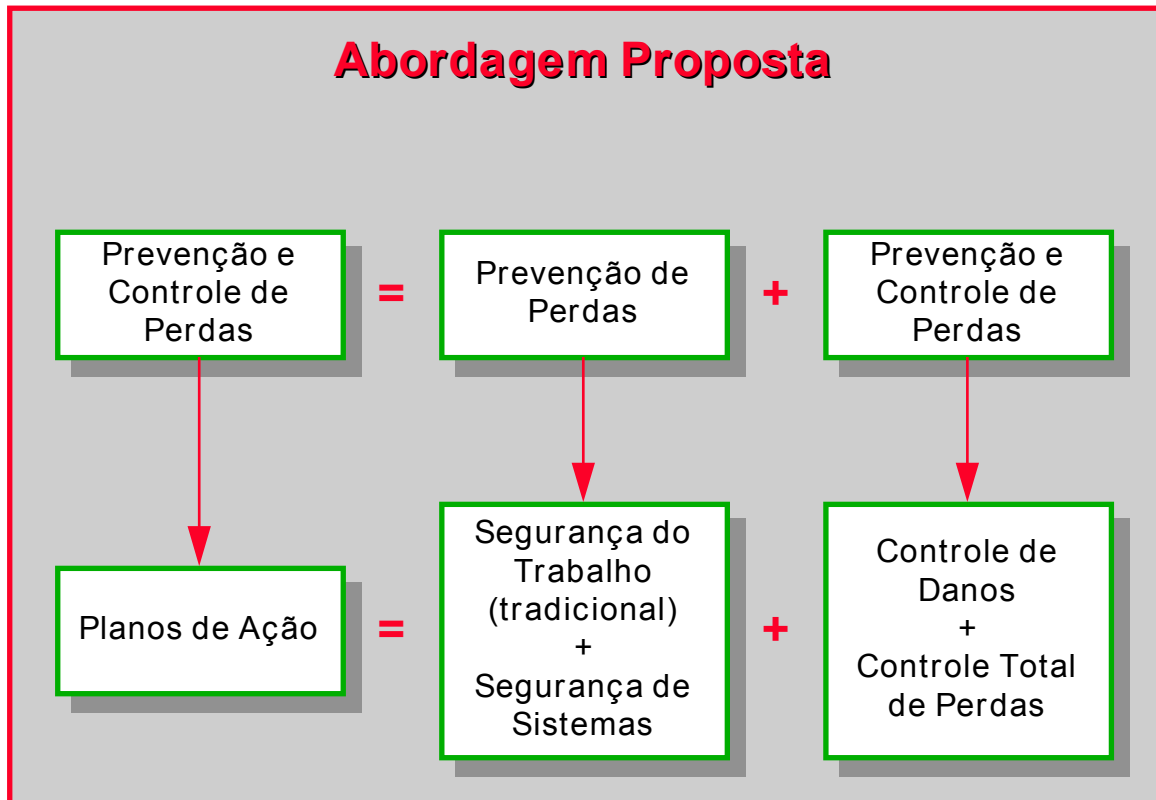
Abordagem Proposta

Prevenção e Controle de Perdas = Prevenção de Perdas + Prevenção e Controle de Perdas

Planos de Ação = Segurança do Trabalho (tradicional) + Segurança de Sistemas + Controle de Danos + Controle Total de Perdas